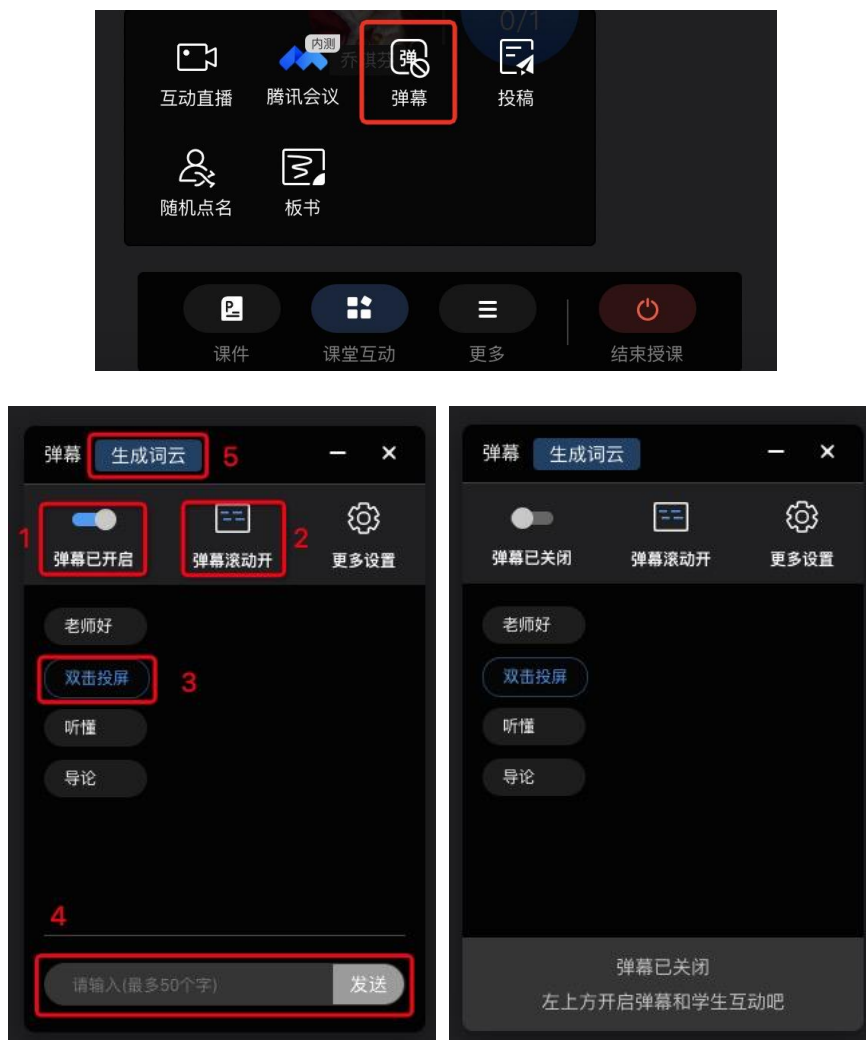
0/1

互动直播

内测
腾讯会议

弹幕

投稿

随机点名

板书

课件

课堂互动

更多

结束授课

弹幕 生成词云 5

1 弹幕已开启

弹幕滚动开 2

更多设置

老师好

双击投屏 3

听懂

导论

4

请输入(最多50个字)

发送

弹幕 生成词云

弹幕已关闭

弹幕滚动开

更多设置

老师好

双击投屏

听懂

导论

弹幕已关闭
左上方开启弹幕和学生互动吧